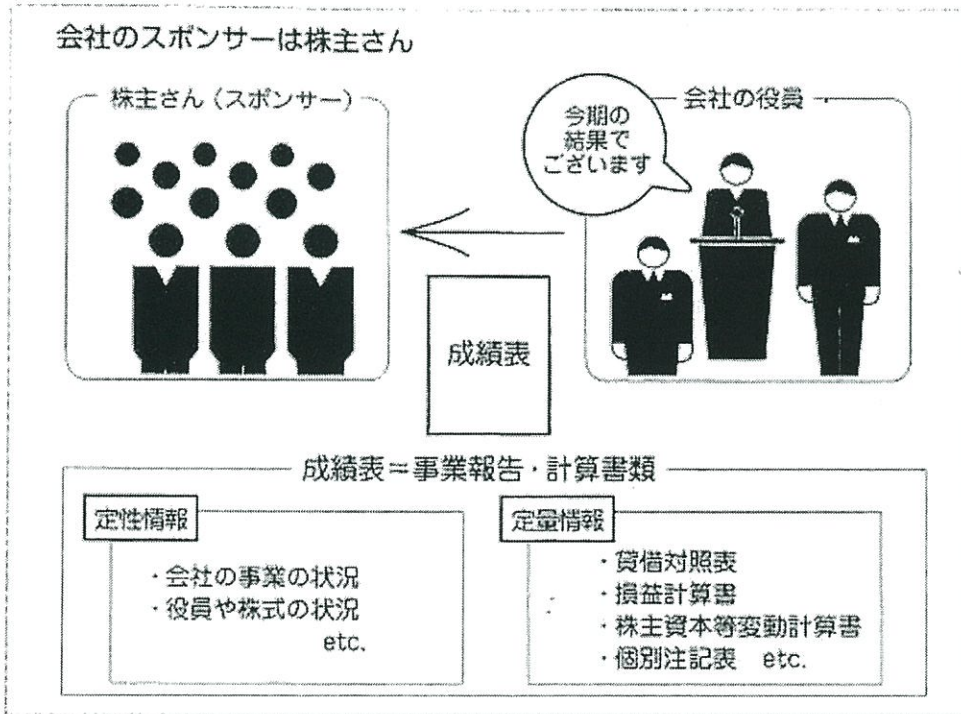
会社のスポンサーは株主さん

株主さん（スポンサー）

会社の役員

今期の結果でございます

成績表

成績表＝事業報告・計算書類

定性情報

・会社の事業の状況
・役員や株式の状況
etc.

定量情報

・貸借対照表
・損益計算書
・株主資本等変動計算書
・個別注記表　etc.